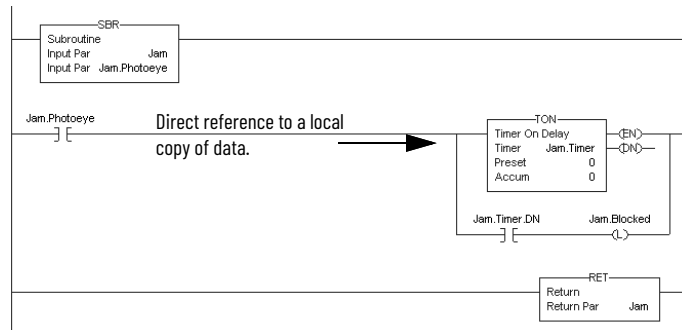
SBR
Subroutine
Input Par Jam
Input Par Jam.Photoeye

Jam.Photoeye

Direct reference to a local copy of data.

TON
Timer On Delay
Timer Jam.Timer
Preset 0
Accum 0

EN
DN

Jam.Timer.DN
Jam.Blocked
L

RET
Return
Return Par Jam